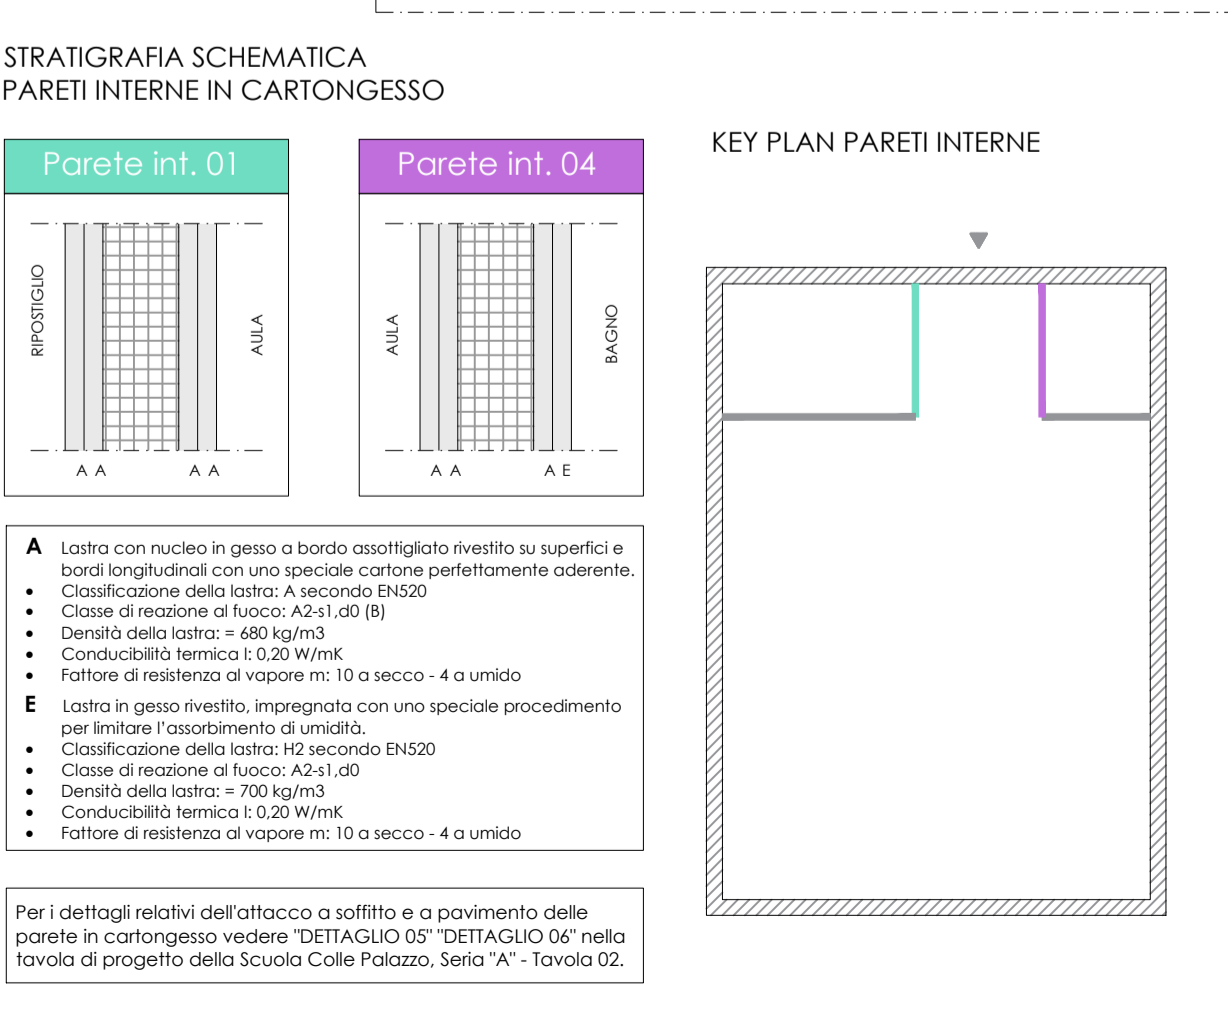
STRATIGRAFIA SCHEMATICA
PARETI INTERNE IN CARTONGESSO

Parete int. 01

RIPOSTIGLIO

AULA

A A A A

Parete int. 04

AULA

BAGNO

A A A E

KEY PLAN PARETI INTERNE

**A** Lastra con nucleo in gesso a bordo assottigliato rivestito su superfici e bordi longitudinali con uno speciale cartone perfettamente aderente.
- Classificazione della lastra: A secondo EN520
- Classe di reazione al fuoco: A2-s1,d0 (B)
- Densità della lastra: = 680 kg/m3
- Conducibilità termica l: 0,20 W/mK
- Fattore di resistenza al vapore m: 10 a secco - 4 a umido

**E** Lastra in gesso rivestito, impregnata con uno speciale procedimento per limitare l'assorbimento di umidità.
- Classificazione della lastra: H2 secondo EN520
- Classe di reazione al fuoco: A2-s1,d0
- Densità della lastra: = 700 kg/m3
- Conducibilità termica l: 0,20 W/mK
- Fattore di resistenza al vapore m: 10 a secco - 4 a umido

Per i dettagli relativi dell'attacco a soffitto e a pavimento delle parete in cartongesso vedere "DETTAGLIO 05" "DETTAGLIO 06" nella tavola di progetto della Scuola Colle Palazzo, Seria "A" - Tavola 02.